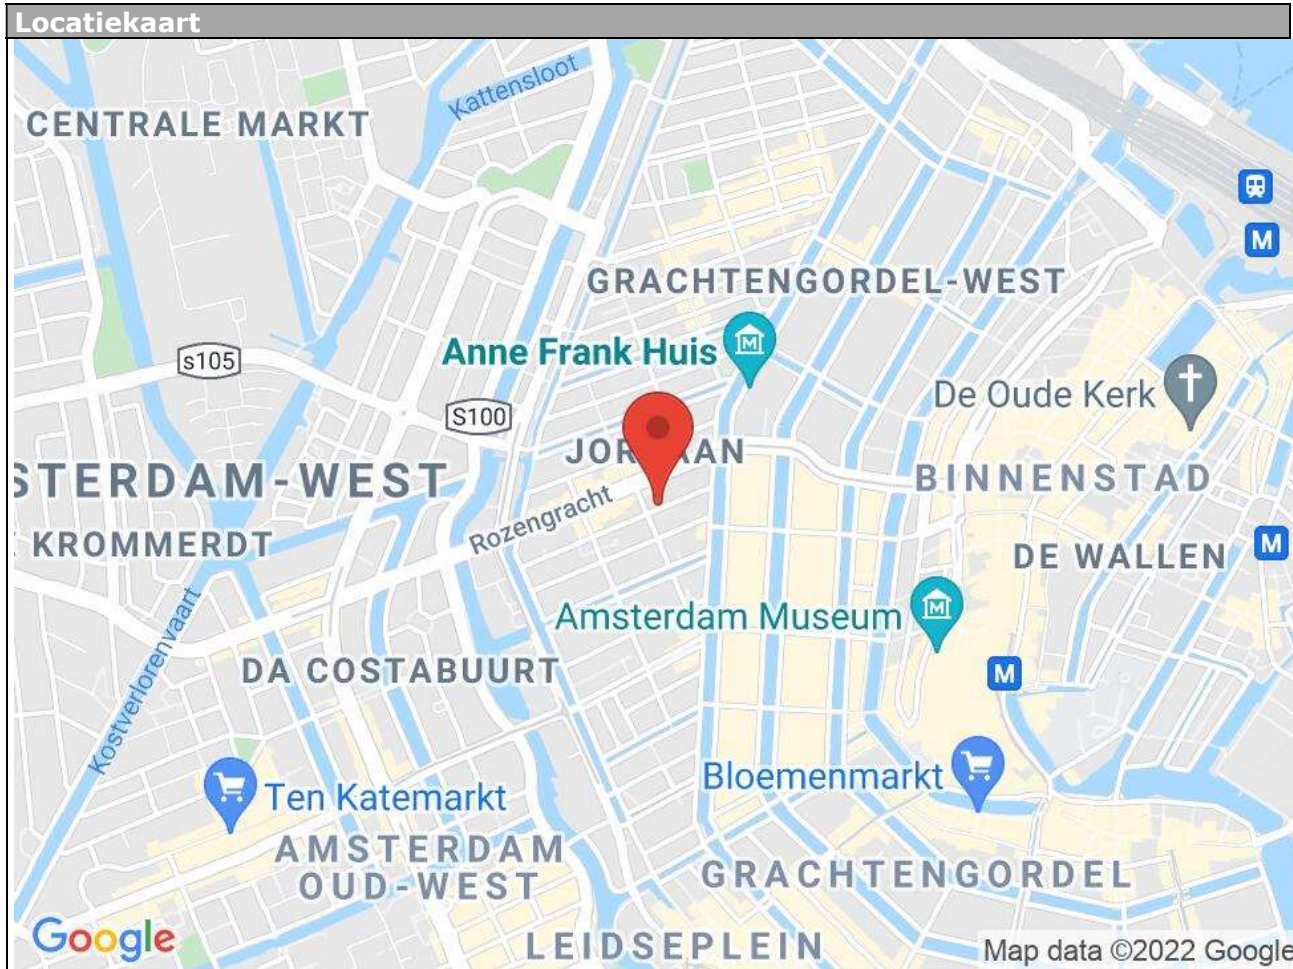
Locatiekaart

CENTRALE MARKT
Kattensloot
GRACHTENGORDEL-WEST
Anne Frank Huis
S105
S100
De Oude Kerk
JOR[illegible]AN
STERDAM-WEST
BINNENSTAD
Rozengracht
KROMMERDT
DE WALLEN
M
M
M
Amsterdam Museum
Kostverlorenvaart
DA COSTABUURT
Ten Katemarkt
Bloemenmarkt
AMSTERDAM
OUD-WEST
GRACHTENGORDEL
Google
LEIDSEPLEIN
Map data ©2022 Google